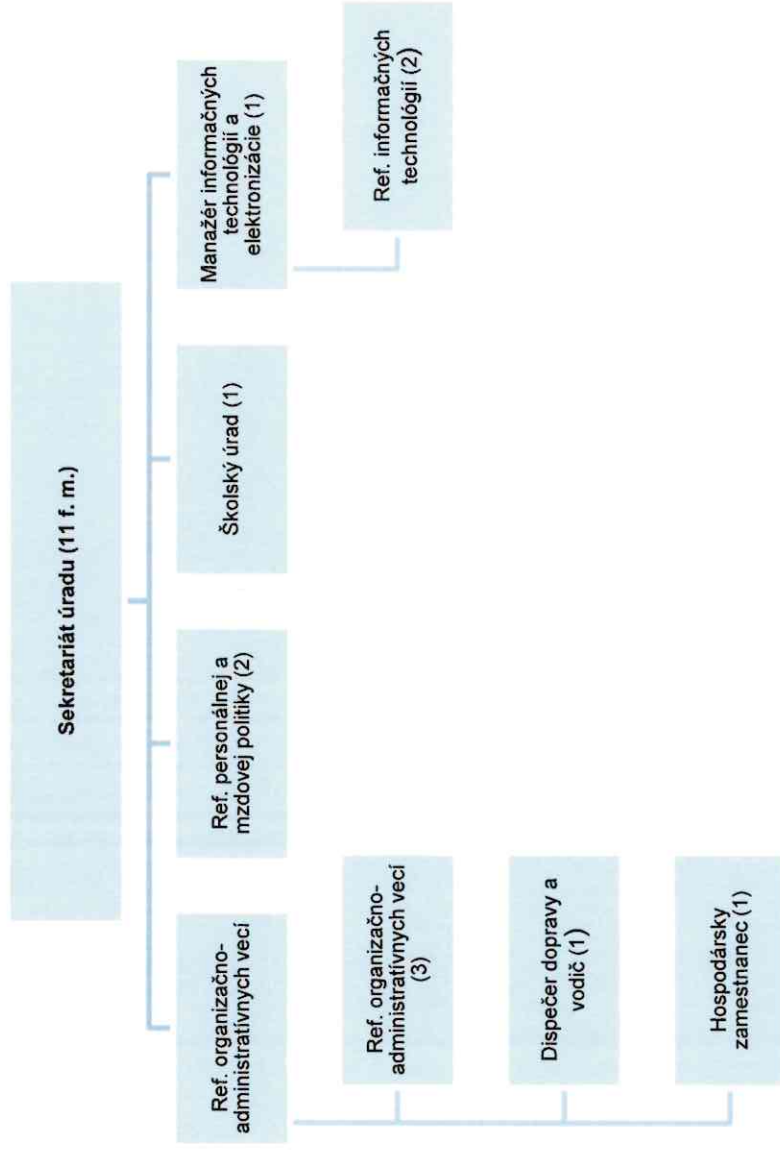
Sekretariát úradu (11 f. m.)

Ref. organizačno-administratívnych vecí

Ref. personálnej a mzdovej politiky (2)

Školský úrad (1)

Manažér informačných technológií a elektronizácie (1)

Ref. informačných technológií (2)

Ref. organizačno-administratívnych vecí (3)

Dispečer dopravy a vodič (1)

Hospodársky zamestnanec (1)